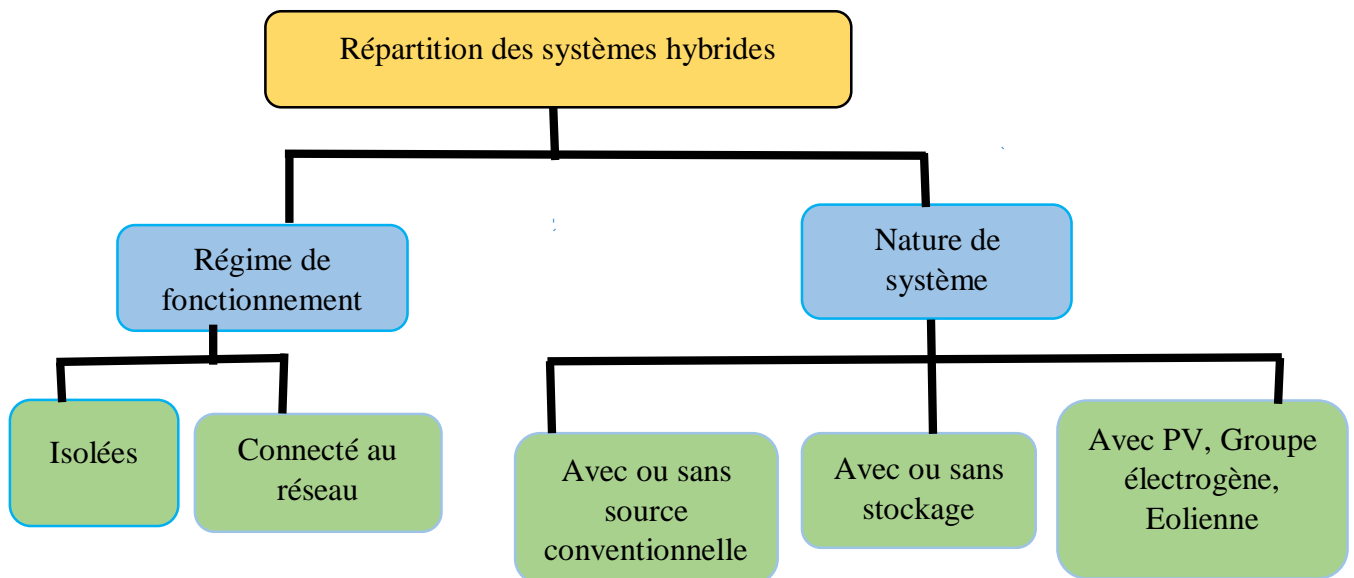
Répartition des systèmes hybrides

Régime de fonctionnement

Nature de système

Isolées

Connecté au réseau

Avec ou sans source conventionnelle

Avec ou sans stockage

Avec PV, Groupe électrogène, Eolienne